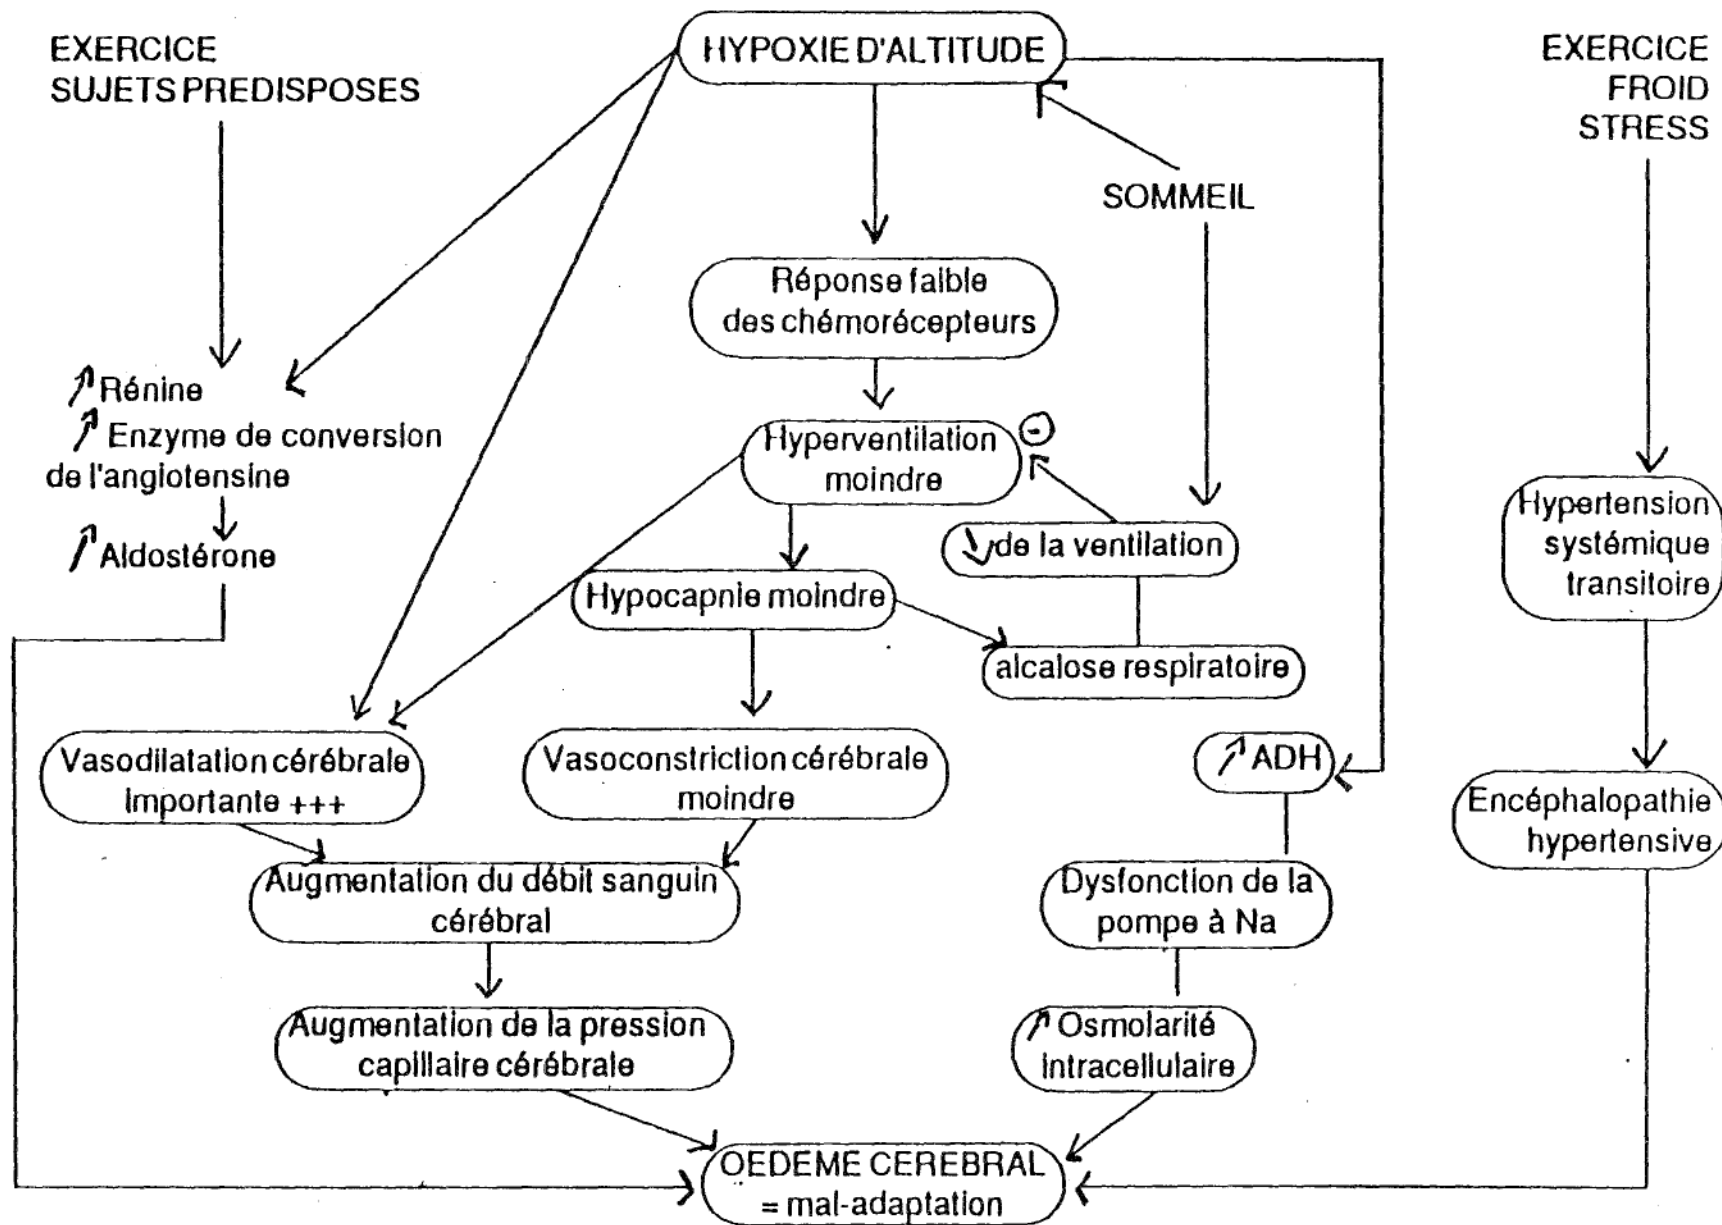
EXERCICE
SUJETS PREDISPOSES

HYPOXIE D'ALTITUDE

EXERCICE
FROID
STRESS

SOMMEIL

Réponse faible des chémorécepteurs

↗Rénine
↗ Enzyme de conversion de l'angiotensine
↗Aldostérone

Hyperventilation moindre

⊖

↘de la ventilation

Hypertension systémique transitoire

Hypocapnie moindre

alcalose respiratoire

Vasodilatation cérébrale importante +++

Vasoconstriction cérébrale moindre

↗ADH

Encéphalopathie hypertensive

Augmentation du débit sanguin cérébral

Dysfonction de la pompe à Na

Augmentation de la pression capillaire cérébrale

↗Osmolarité intracellulaire

OEDEME CEREBRAL
= mal-adaptation